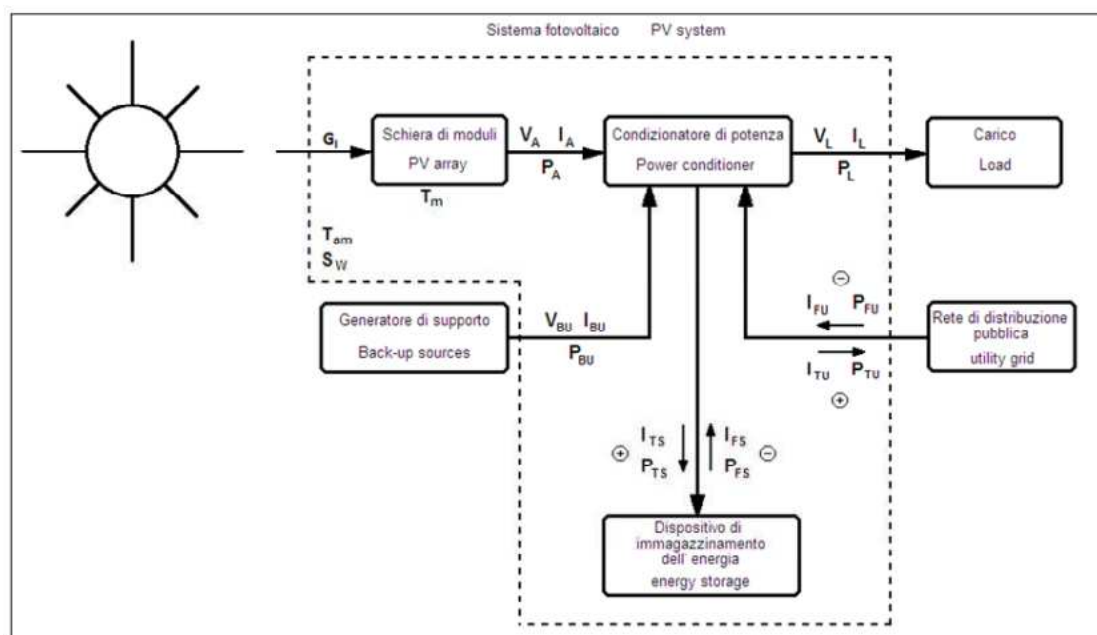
Sistema fotovoltaico PV system

$G_I$

Schiera di moduli
PV array

$T_m$

$V_A$ $I_A$
$P_A$

Condizionatore di potenza
Power conditioner

$V_L$ $I_L$
$P_L$

Carico
Load

$T_{am}$
$S_W$

⊖
$I_{FU}$ $P_{FU}$

Generatore di supporto
Back-up sources

$V_{BU}$ $I_{BU}$
$P_{BU}$

Rete di distribuzione pubblica
utility grid

$I_{TU}$ $P_{TU}$
⊕

⊕ $I_{TS}$
$P_{TS}$

$I_{FS}$
$P_{FS}$ ⊖

Dispositivo di immagazzinamento dell' energia
energy storage